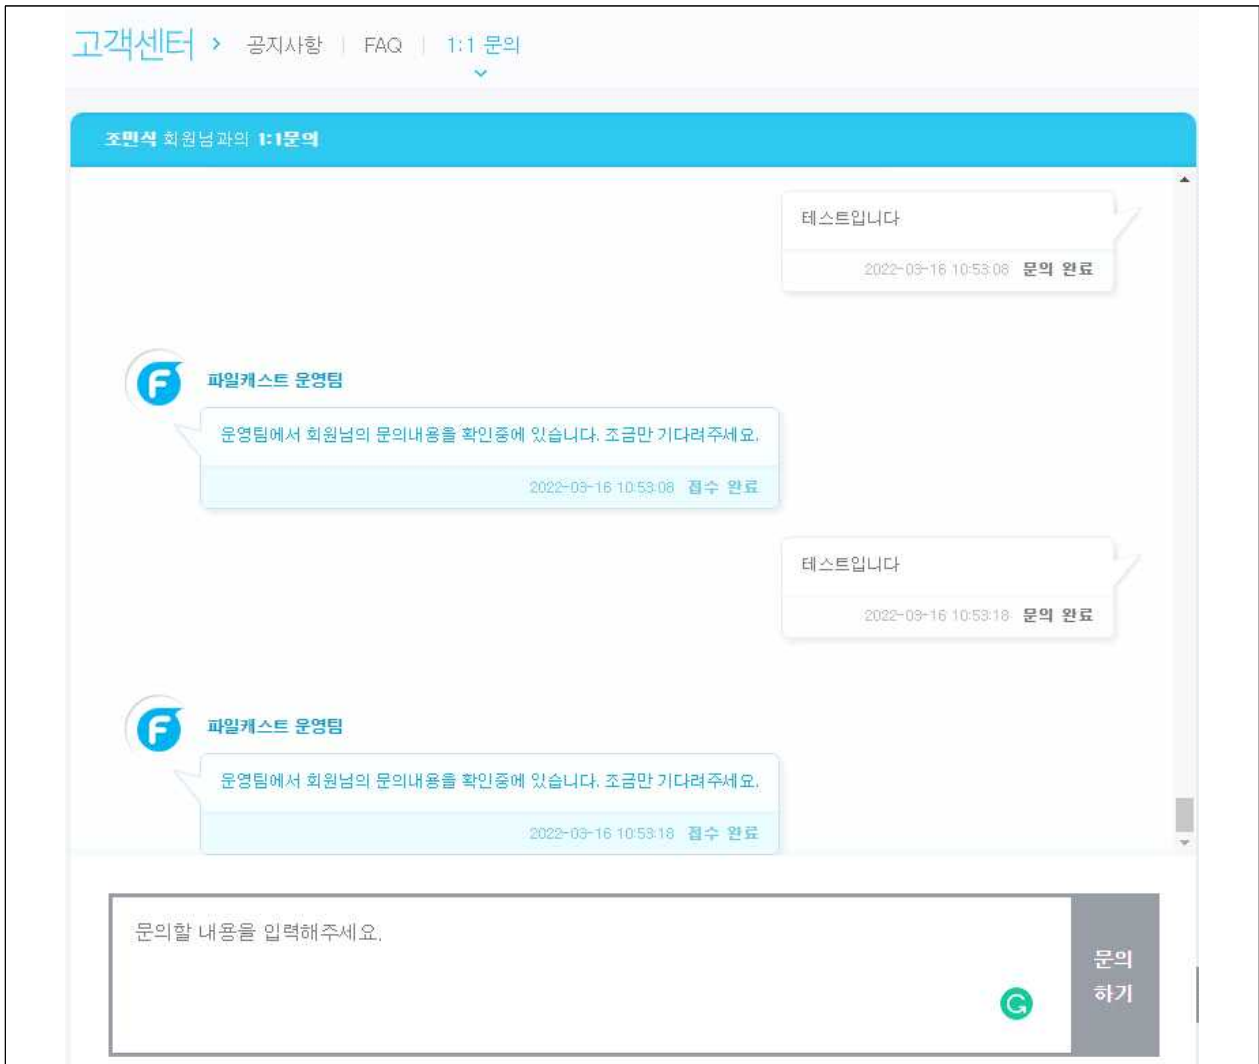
고객센터 › 공지사항 | FAQ | 1:1 문의

조민식 회원님과의 1:1문의

테스트입니다

2022-03-16 10:53:08 문의 완료

파일캐스트 운영팀

운영팀에서 회원님의 문의내용을 확인중에 있습니다. 조금만 기다려주세요.

2022-03-16 10:53:08 접수 완료

테스트입니다

2022-03-16 10:53:18 문의 완료

파일캐스트 운영팀

운영팀에서 회원님의 문의내용을 확인중에 있습니다. 조금만 기다려주세요.

2022-03-16 10:53:18 접수 완료

문의할 내용을 입력해주세요.

문의 하기